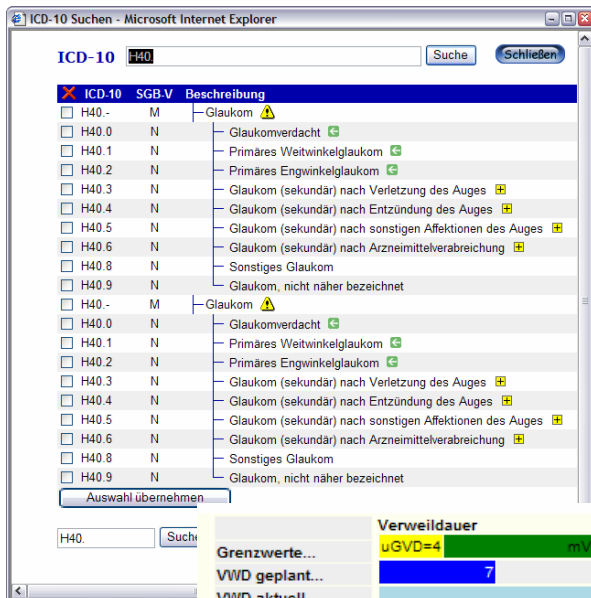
ICD-10 Suchen - Microsoft Internet Explorer

ICD-10 H40. Suche Schließen

| ICD-10 | SGB-V | Beschreibung |
|---|---|---|
| H40.- | M | Glaukom |
| H40.0 | N | Glaukomverdacht |
| H40.1 | N | Primäres Weitwinkelglaukom |
| H40.2 | N | Primäres Engwinkelglaukom |
| H40.3 | N | Glaukom (sekundär) nach Verletzung des Auges |
| H40.4 | N | Glaukom (sekundär) nach Entzündung des Auges |
| H40.5 | N | Glaukom (sekundär) nach sonstigen Affektionen des Auges |
| H40.6 | N | Glaukom (sekundär) nach Arzneimittelverabreichung |
| H40.8 | N | Sonstiges Glaukom |
| H40.9 | N | Glaukom, nicht näher bezeichnet |
| H40.- | M | Glaukom |
| H40.0 | N | Glaukomverdacht |
| H40.1 | N | Primäres Weitwinkelglaukom |
| H40.2 | N | Primäres Engwinkelglaukom |
| H40.3 | N | Glaukom (sekundär) nach Verletzung des Auges |
| H40.4 | N | Glaukom (sekundär) nach Entzündung des Auges |
| H40.5 | N | Glaukom (sekundär) nach sonstigen Affektionen des Auges |
| H40.6 | N | Glaukom (sekundär) nach Arzneimittelverabreichung |
| H40.8 | N | Sonstiges Glaukom |
| H40.9 | N | Glaukom, nicht näher bezeichnet |

Auswahl übernehmen

H40. Suche

Verweildauer
Grenzwerte... uGVD=4 mV
VWD geplant... 7
VWD aktuell